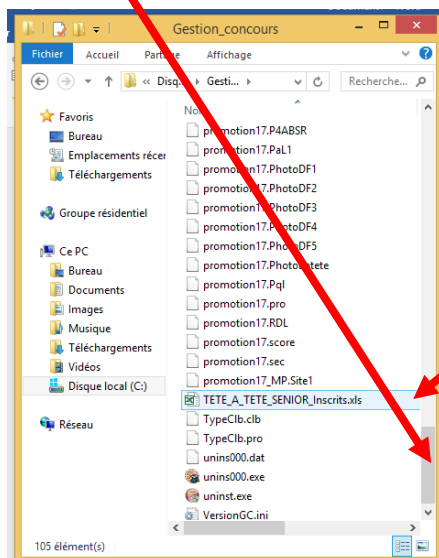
Gestion_concours

Fichier Accueil Partage Affichage

« Disq... › Gesti... › Recherche...

Favoris
Bureau
Emplacements récer
Téléchargements

Groupe résidentiel

Ce PC
Bureau
Documents
Images
Musique
Téléchargements
Vidéos
Disque local (C:)

Réseau

Nom
promotion17.P4ABSR
promotion17.PaL1
promotion17.PhotoDF1
promotion17.PhotoDF2
promotion17.PhotoDF3
promotion17.PhotoDF4
promotion17.PhotoDF5
promotion17.Phototete
promotion17.Pql
promotion17.pro
promotion17.RDL
promotion17.score
promotion17.sec
promotion17_MP.Site1
TETE_A_TETE_SENIOR_Inscrits.xls
TypeClb.clb
TypeClb.pro
unins000.dat
unins000.exe
uninst.exe
VersionGC.ini

105 élément(s)